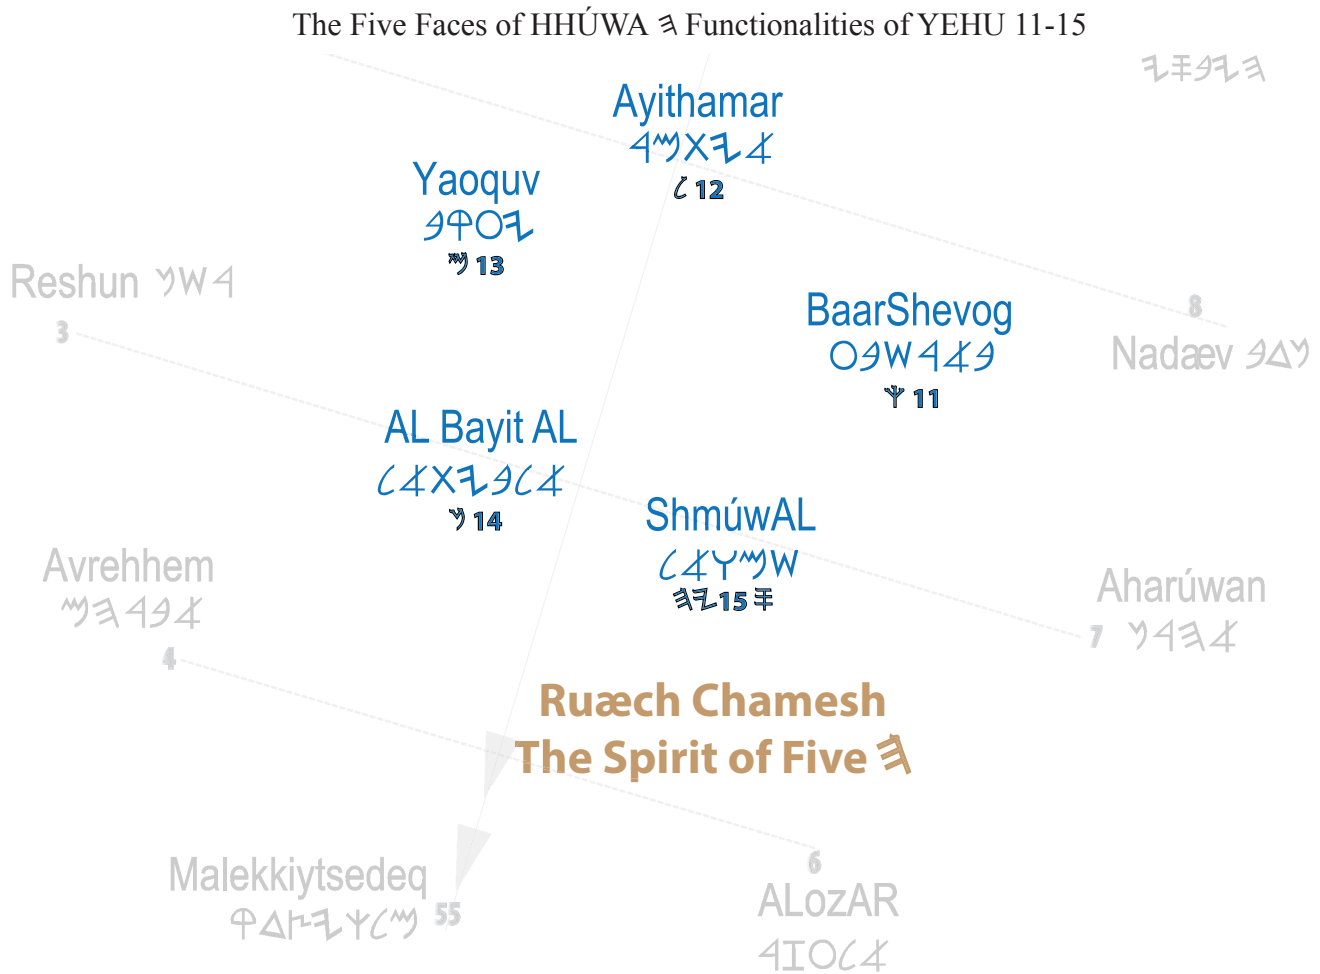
The Five Faces of HHÚWA 𐤄 Functionalities of YEHU 11-15

𐤄𐤉𐤁𐤎𐤄

Ayithamar
𐤓𐤌𐤕𐤉𐤀
𐤋 12

Yaoquv
𐤁𐤒𐤏𐤉
𐤌 13

Reshun 𐤍𐤔𐤓
3

8
Nadæv 𐤁𐤃𐤍

BaarShevog
𐤏𐤁𐤔𐤓𐤀𐤁
𐤅 11

AL Bayit AL
𐤋𐤀𐤕𐤉𐤁𐤋𐤀
𐤍 14

ShmúwAL
𐤋𐤀𐤅𐤌𐤔
𐤄𐤉 15 𐤎

Avrehhem
𐤌𐤄𐤓𐤁𐤀
4

Aharúwan
7 𐤍𐤓𐤄𐤀

Ruæch Chamesh
The Spirit of Five 𐤄

6

Malekkiytsedeq
𐤒𐤃𐤑𐤉𐤊𐤋𐤌 55

ALozAR
𐤓𐤆𐤏𐤋𐤀